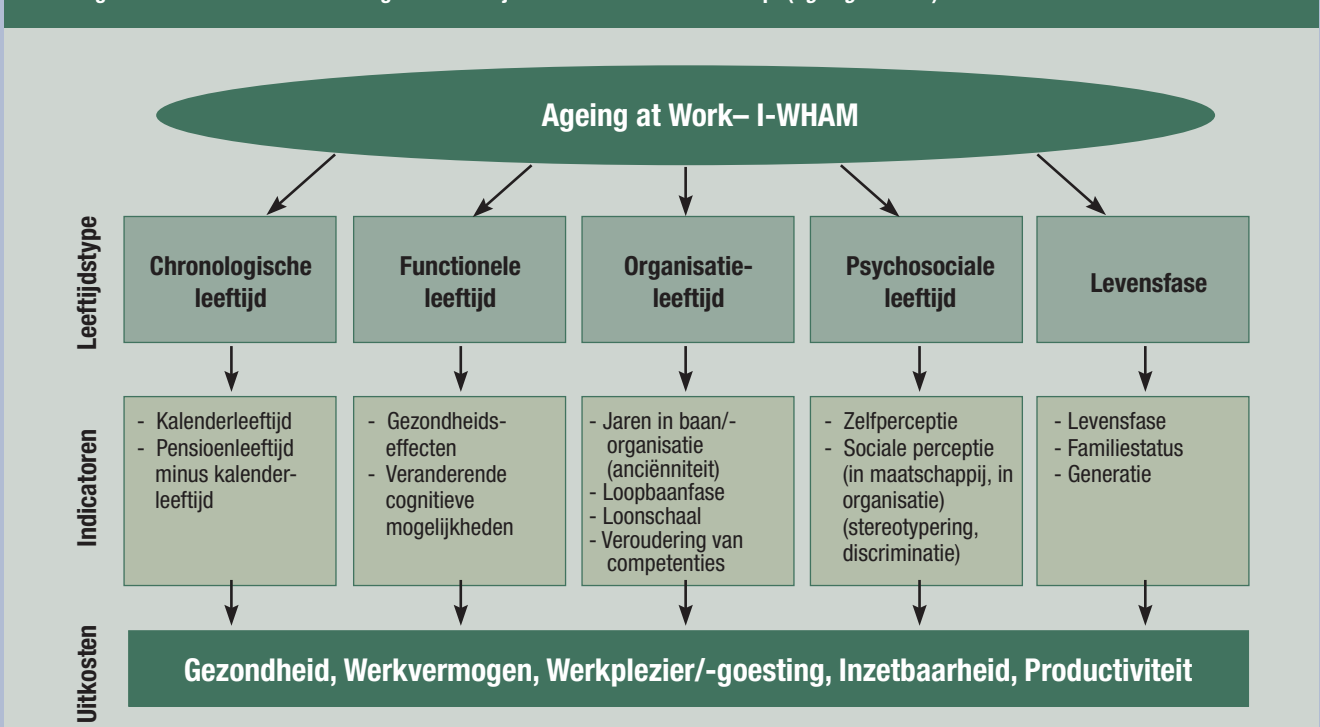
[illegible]

Ageing at Work– I-WHAM

Leeftijdstype

Chronologische leeftijd

Functionele leeftijd

Organisatieleeftijd

Psychosociale leeftijd

Levensfase

Indicatoren

- Kalenderleeftijd
- Pensioenleeftijd minus kalenderleeftijd

- Gezondheidseffecten
- Veranderende cognitieve mogelijkheden

- Jaren in baan/-organisatie (anciënniteit)
- Loopbaanfase
- Loonschaal
- Veroudering van competenties

- Zelfperceptie
- Sociale perceptie (in maatschappij, in organisatie) (stereotypering, discriminatie)

- Levensfase
- Familiestatus
- Generatie

Uitkosten

Gezondheid, Werkvermogen, Werkplezier/-goesting, Inzetbaarheid, Productiviteit